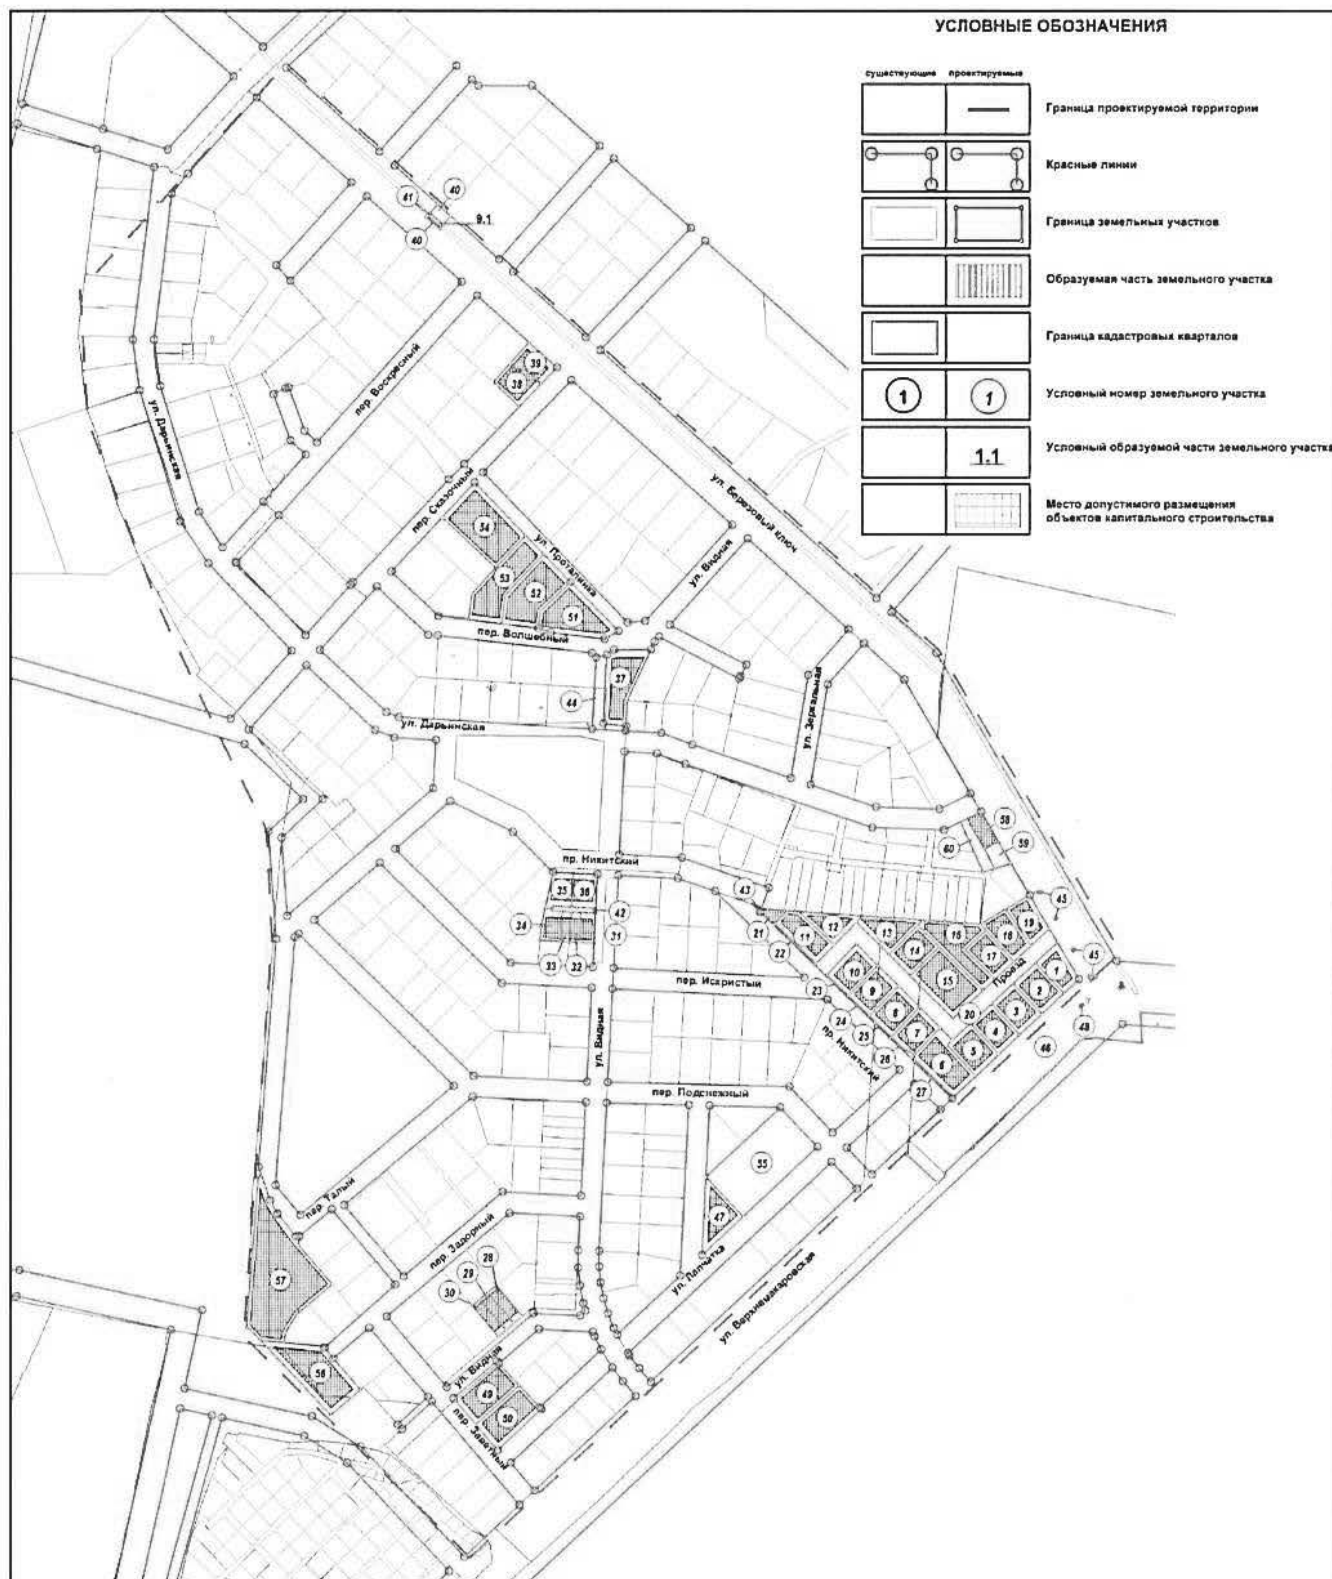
УСЛОВНЫЕ ОБОЗНАЧЕНИЯ

| существующие | проектируемые | |
|---|---|---|
| | | Граница проектируемой территории |
| | | Красные линии |
| | | Граница земельных участков |
| | | Образуемая часть земельного участка |
| | | Граница кадастровых кварталов |
| 1 | 1 | Условный номер земельного участка |
| | 1.1 | Условный образуемой части земельного участка |
| | | Место допустимого размещения объектов капитального строительства |

41
40
9.1
40
пер. Воскресный
ул. Дарьинская
39
38
ул. Березовый ключ
пер. Сказочный
34
ул. Проталинка
53
52
51
ул. Видная
пер. Волшебный
37
44
ул. Дарьинская
ул. Зеркальная
58
59
60
пр. Никитский
35
36
43
43
42
34
31
21
11
12
13
16
18
19
22
14
17
33
32
15
1
45
10
9
Проезд
2
пер. Искристый
23
20
3
8
4
24
25
7
49
пр. Никитский
5
46
26
6
ул. Видная
27
пер. Подснежный
55
пер. Талый
47
пер. Задорный
28
29
57
30
ул. Палчатка
ул. Верхнемакаровская
56
ул. Видная
49
пер. Заветный
50